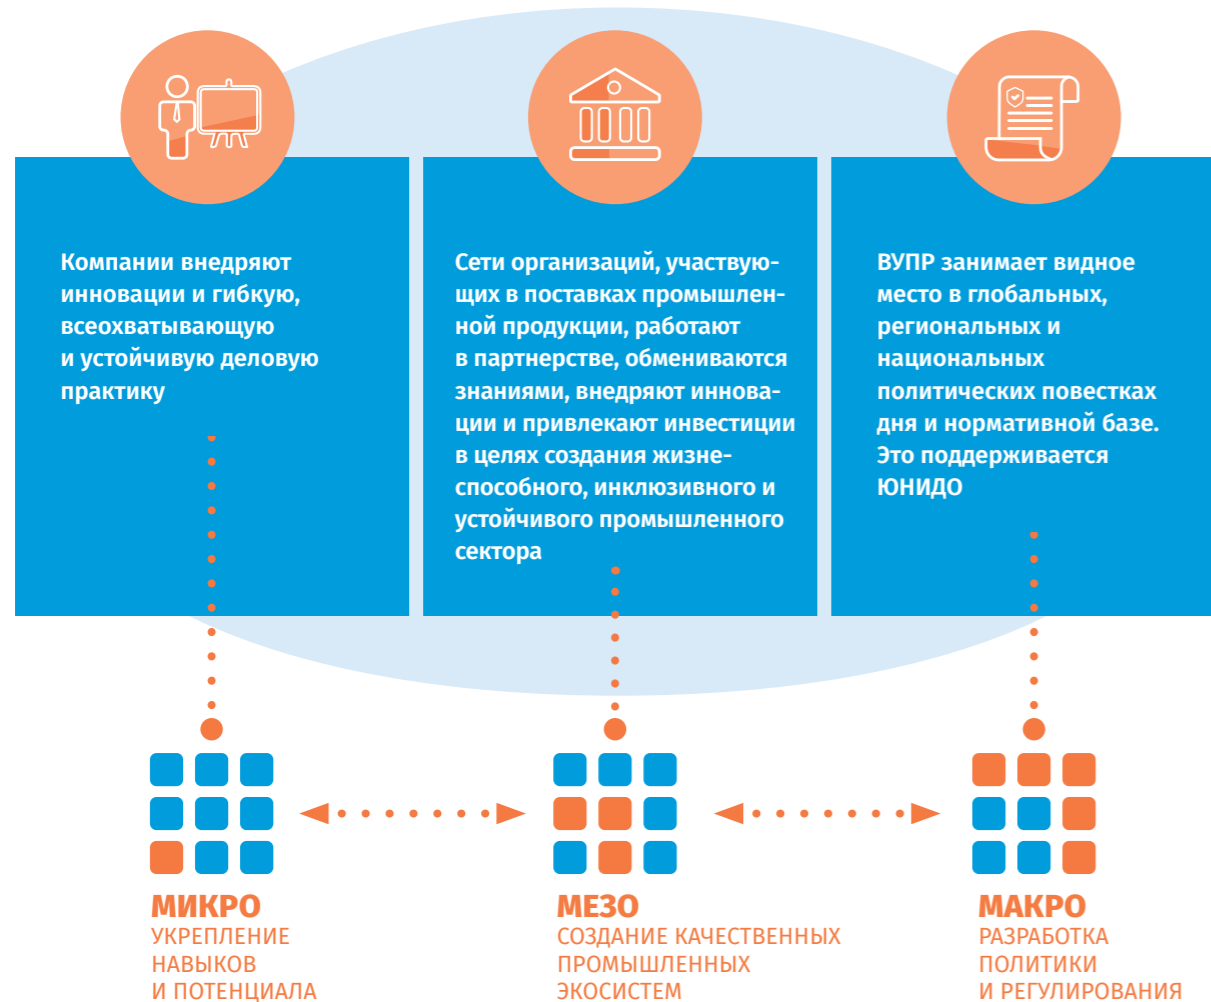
Компании внедряют инновации и гибкую, всеохватывающую и устойчивую деловую практику

Сети организаций, участвующих в поставках промышленной продукции, работают в партнерстве, обмениваются знаниями, внедряют инновации и привлекают инвестиции в целях создания жизнеспособного, инклюзивного и устойчивого промышленного сектора

ВУПР занимает видное место в глобальных, региональных и национальных политических повестках дня и нормативной базе. Это поддерживается ЮНИДО

МИКРО
УКРЕПЛЕНИЕ НАВЫКОВ И ПОТЕНЦИАЛА

МЕЗО
СОЗДАНИЕ КАЧЕСТВЕННЫХ ПРОМЫШЛЕННЫХ ЭКОСИСТЕМ

МАКРО
РАЗРАБОТКА ПОЛИТИКИ И РЕГУЛИРОВАНИЯ